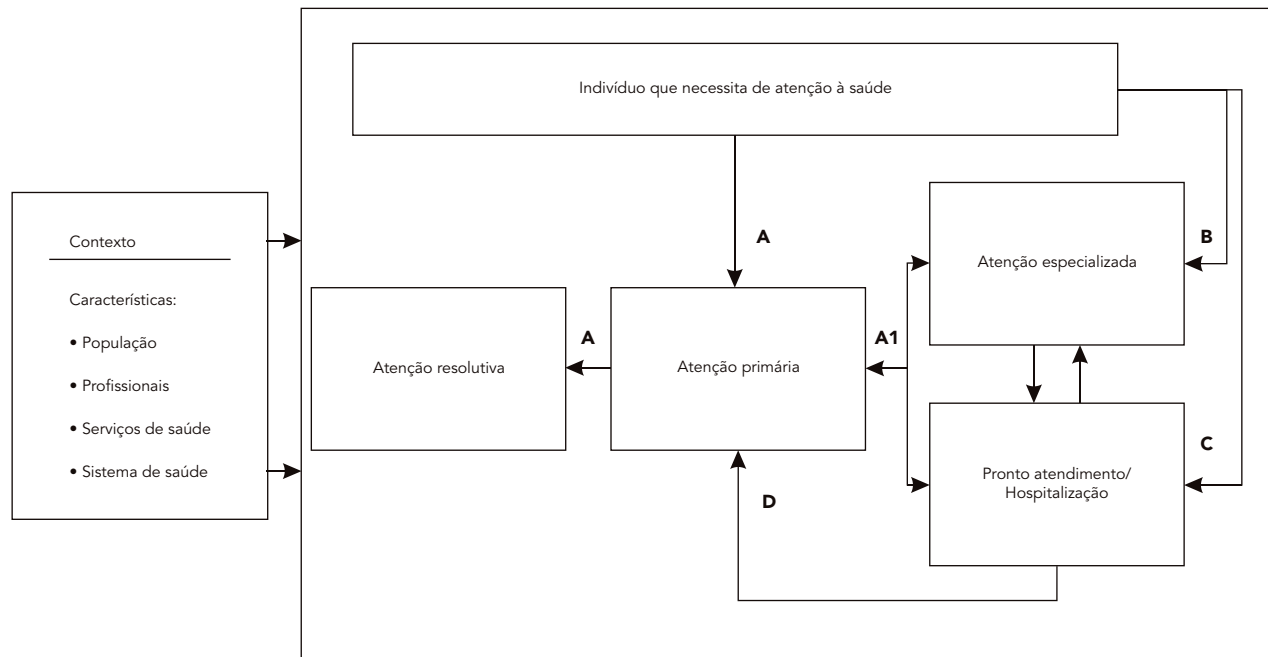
Contexto

Características:

• População

• Profissionais

• Serviços de saúde

• Sistema de saúde

Indivíduo que necessita de atenção à saúde

A

B

Atenção especializada

A

A1

Atenção resolutiva

Atenção primária

C

Pronto atendimento/ Hospitalização

D